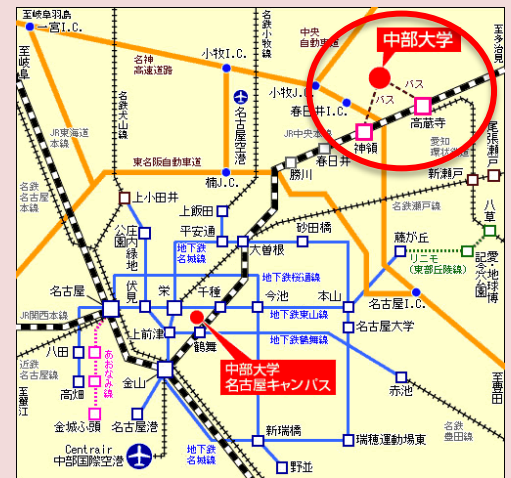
至岐阜羽島
一宮I.C.
至岐阜
名神高速道路
名鉄犬山線
JR東海道本線
名鉄名古屋本線
東名阪自動車道
小牧I.C.
至名古屋空港
名鉄小牧線
小牧J.C.
中央自動車道
春日井I.C.
JR中央本線
春日井
勝川
楠J.C.
中部大学
バス
バス
神領
高蔵寺
至多治見
愛知環状鉄道
名鉄瀬戸線
尾張瀬戸
新瀬戸
名鉄瀬戸線
八草
記念公園
愛・地球博
リニモ（東部丘陵線）
藤が丘
上小田井
上飯田
砂田橋
平安通
大曽根
地下鉄名城線
地下鉄桜通線
庄内緑地公園
名古屋
伏見
栄
千種
今池
本山
名古屋I.C.
JR関西本線
近鉄名古屋線
あおなみ線
八田
上前津
鶴舞
地下鉄東山線
名古屋大学
地下鉄鶴舞線
中部大学
名古屋キャンパス
高畑
金山
赤池
至豊田
名鉄豊田線
至蟹江
金城ふ頭
名古屋港
地下鉄名城線
新瑞橋
瑞穂運動場東
Centrair
中部国際空港
野並